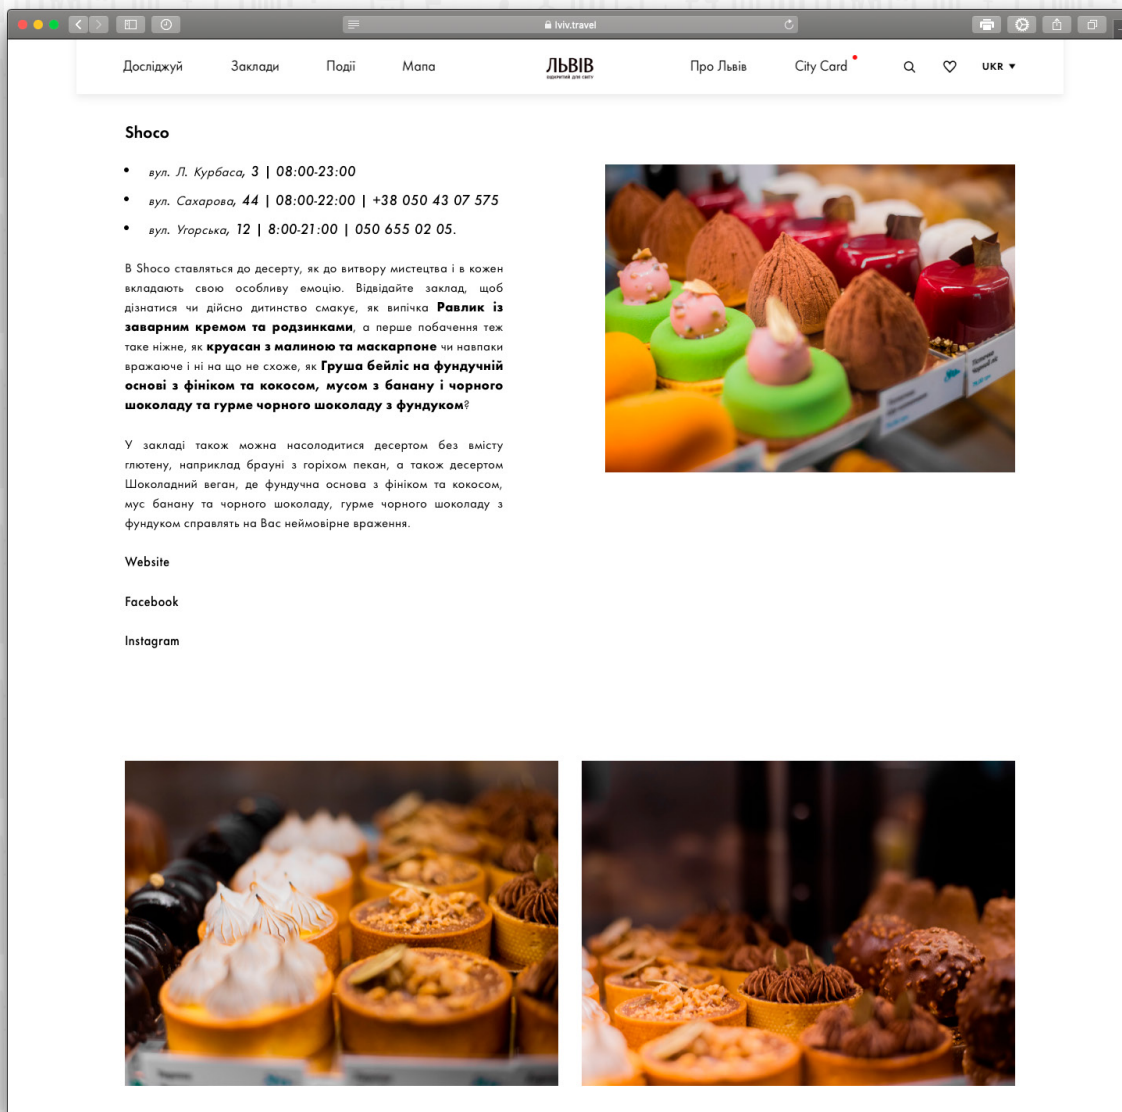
lviv.travel

Досліджуй Заклади Події Мапа ЛЬВІВ відкритий для світу Про Львів City Card UKR ▾

Shoco

- вул. Л. Курбаса, 3 | 08:00-23:00
- вул. Сахарова, 44 | 08:00-22:00 | +38 050 43 07 575
- вул. Угорська, 12 | 8:00-21:00 | 050 655 02 05.

В Shoco ставляться до десерту, як до витвору мистецтва і в кожен вкладають свою особливу емоцію. Відвідайте заклад, щоб дізнатися чи дійсно дитинство смакує, як випічка **Равлик із заварним кремом та родзинками**, а перше побачення теж таке ніжне, як **круасан з малиною та маскарпоне** чи навпаки вражаюче і ні на що не схоже, як **Груша бейліс на фундучній основі з фініком та кокосом, мусом з банану і чорного шоколаду та гурме чорного шоколаду з фундуком**?

У закладі також можна насолодитися десертом без вмісту глютену, наприклад брауні з горіхом пекан, а також десертом Шоколадний веган, де фундучна основа з фініком та кокосом, мус банану та чорного шоколаду, гурме чорного шоколаду з фундуком справлять на Вас неймовірне враження.

Website

Facebook

Instagram